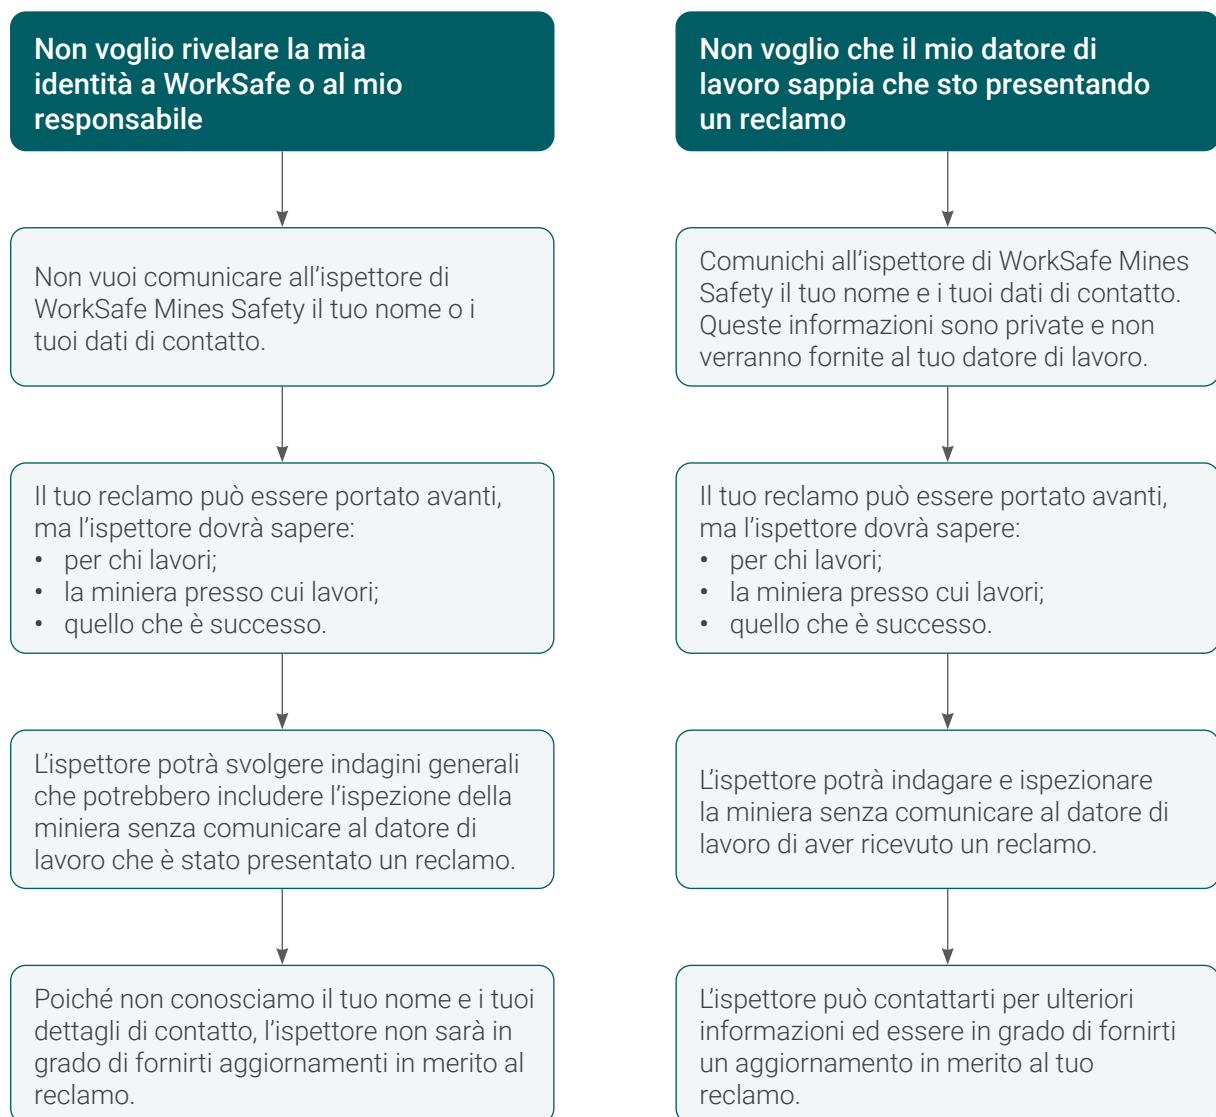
Non voglio rivelare la mia identità a WorkSafe o al mio responsabile

Non vuoi comunicare all'ispettore di WorkSafe Mines Safety il tuo nome o i tuoi dati di contatto.

Il tuo reclamo può essere portato avanti, ma l'ispettore dovrà sapere:
• per chi lavori;
• la miniera presso cui lavori;
• quello che è successo.

L'ispettore potrà svolgere indagini generali che potrebbero includere l'ispezione della miniera senza comunicare al datore di lavoro che è stato presentato un reclamo.

Poiché non conosciamo il tuo nome e i tuoi dettagli di contatto, l'ispettore non sarà in grado di fornirti aggiornamenti in merito al reclamo.

Non voglio che il mio datore di lavoro sappia che sto presentando un reclamo

Comunichi all'ispettore di WorkSafe Mines Safety il tuo nome e i tuoi dati di contatto. Queste informazioni sono private e non verranno fornite al tuo datore di lavoro.

Il tuo reclamo può essere portato avanti, ma l'ispettore dovrà sapere:
• per chi lavori;
• la miniera presso cui lavori;
• quello che è successo.

L'ispettore potrà indagare e ispezionare la miniera senza comunicare al datore di lavoro di aver ricevuto un reclamo.

L'ispettore può contattarti per ulteriori informazioni ed essere in grado di fornirti un aggiornamento in merito al tuo reclamo.